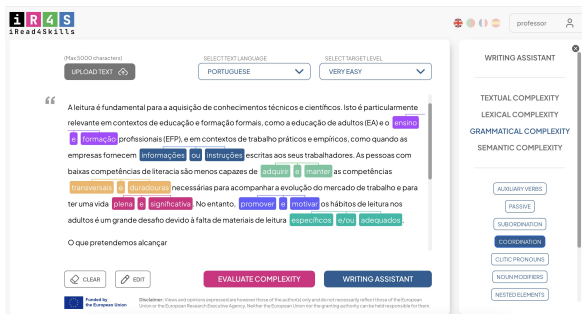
iR4S
iRead4Skills

professor

(Max 5000 characters)
UPLOAD TEXT

SELECT TEXT LANGUAGE
PORTUGUESE

SELECT TARGET LEVEL
VERY EASY

A leitura é fundamental para a aquisição de conhecimentos técnicos e científicos. Isto é particularmente relevante em contextos de educação e formação formais, como a educação de adultos (EA) e o ensino e formação profissionais (EFP), e em contextos de trabalho práticos e empíricos, como quando as empresas fornecem informações ou instruções escritas aos seus trabalhadores. As pessoas com baixas competências de literacia são menos capazes de adquirir e manter as competências transversais e duradouras necessárias para acompanhar a evolução do mercado de trabalho e para ter uma vida plena e significativa. No entanto, promover e motivar os hábitos de leitura nos adultos é um grande desafio devido à falta de materiais de leitura específicos e/ou adequados.

O que pretendemos alcançar

CLEAR
EDIT
EVALUATE COMPLEXITY
WRITING ASSISTANT

Funded by the European Union

Disclaimer: Views and opinions expressed are however those of the author(s) only and do not necessarily reflect those of the European Union or the European Research Executive Agency. Neither the European Union nor the granting authority can be held responsible for them.

WRITING ASSISTANT

TEXTUAL COMPLEXITY
LEXICAL COMPLEXITY
GRAMMATICAL COMPLEXITY
SEMANTIC COMPLEXITY

AUXILIARY VERBS
PASSIVE
SUBORDINATION
COORDINATION
CLITIC PRONOUNS
NOUN MODIFIERS
NESTED ELEMENTS